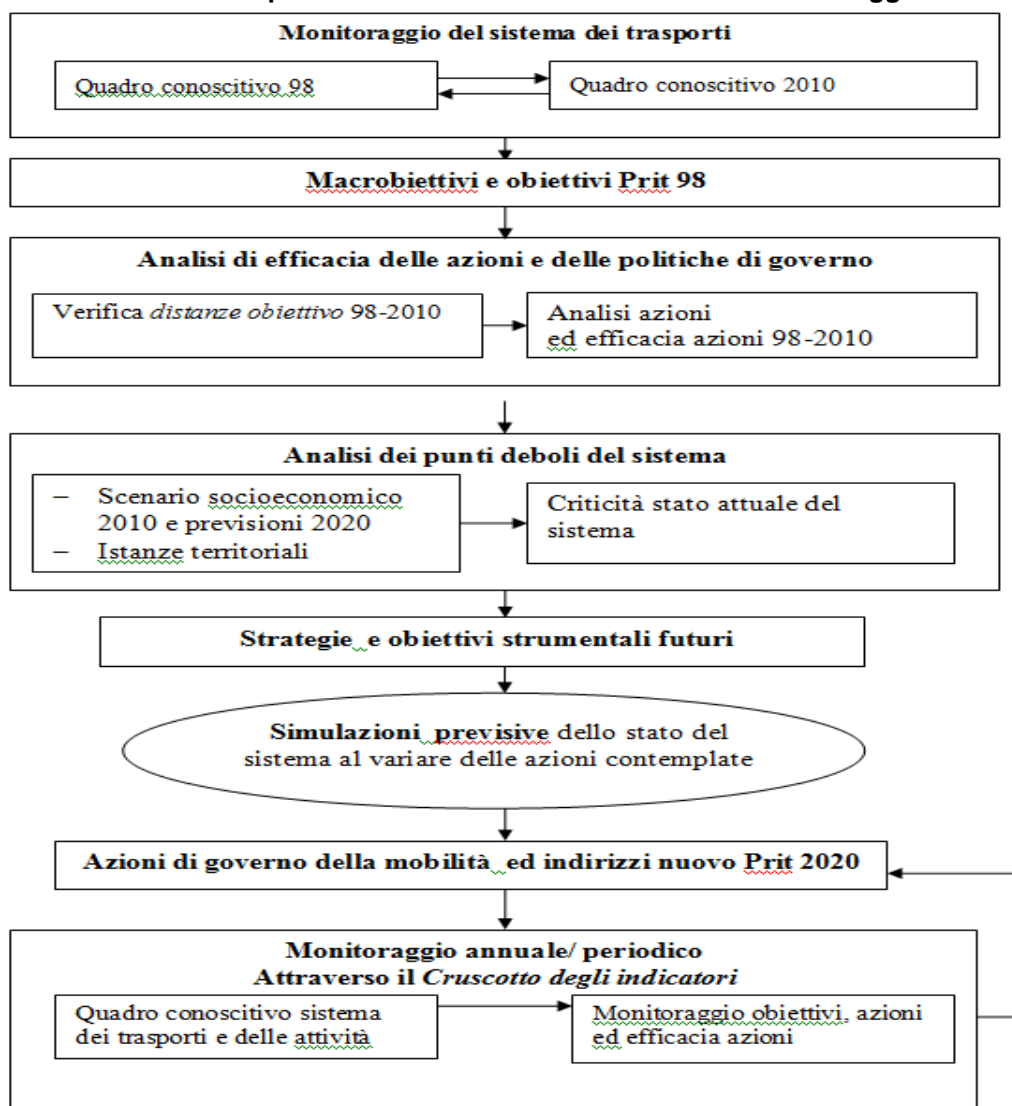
Monitoraggio del sistema dei trasporti

Quadro conoscitivo 98

Quadro conoscitivo 2010

Macrobiettivi e obiettivi Prit 98

Analisi di efficacia delle azioni e delle politiche di governo

Verifica *distanze obiettivo* 98-2010

Analisi azioni ed efficacia azioni 98-2010

Analisi dei punti deboli del sistema

– Scenario socioeconomico 2010 e previsioni 2020
– Istanze territoriali

Criticità stato attuale del sistema

Strategie e obiettivi strumentali futuri

Simulazioni previsive dello stato del sistema al variare delle azioni contemplate

Azioni di governo della mobilità ed indirizzi nuovo Prit 2020

Monitoraggio annuale/ periodico
Attraverso il *Cruscotto degli indicatori*

Quadro conoscitivo sistema dei trasporti e delle attività

Monitoraggio obiettivi, azioni ed efficacia azioni